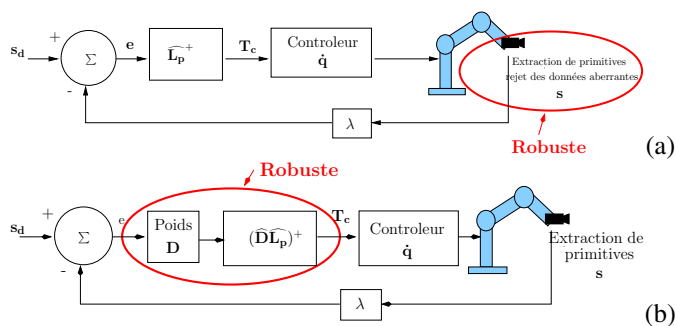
$\mathbf{s_d}$ + $\Sigma$ - $\mathbf{e}$ $\widehat{\mathbf{L_p}}^+$ $\mathbf{T_c}$ Controleur $\dot{\mathbf{q}}$

Extraction de primitives
rejet des données aberrantes
$\mathbf{s}$

$\lambda$

Robuste

(a)

Robuste

$\mathbf{s_d}$ + $\Sigma$ - e Poids $\mathbf{D}$ $(\widehat{\mathbf{D}}\widehat{\mathbf{L_p}})^+$ $\mathbf{T_c}$ Controleur $\dot{\mathbf{q}}$

Extraction de primitives
$\mathbf{s}$

$\lambda$

(b)